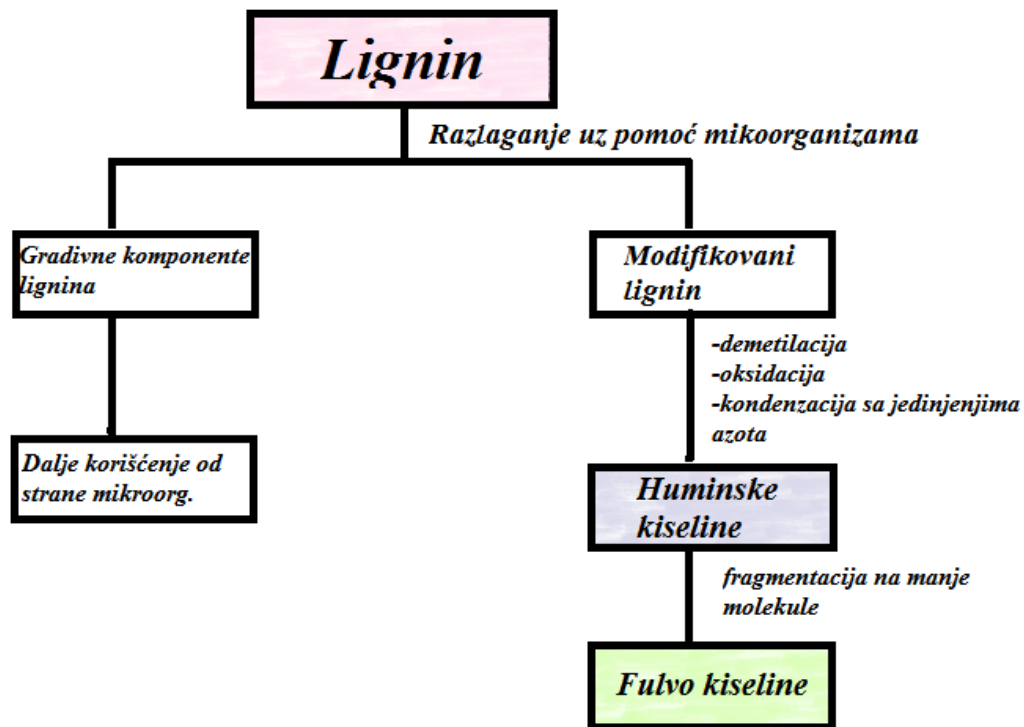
Lignin

Razlaganje uz pomoć mikoorganizama

Gradivne komponente lignina

Dalje korišćenje od strane mikroorg.

Modifikovani lignin

-demetilacija
-oksidacija
-kondenzacija sa jedinjenjima azota

Huminske kiseline

fragmentacija na manje molekule

Fulvo kiseline